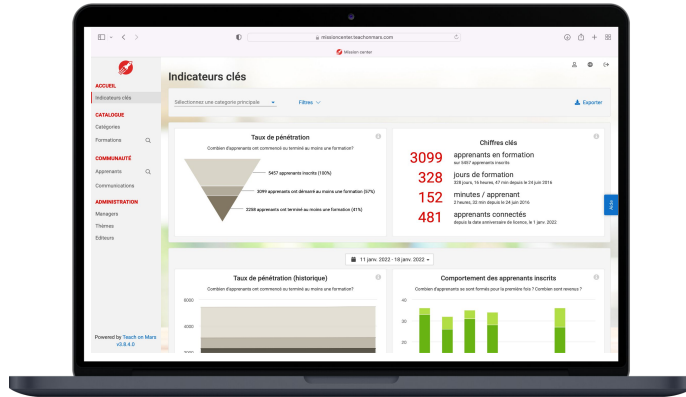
missioncenter.teachonmars.com

Mission center

ACCUEIL
Indicateurs clés

CATALOGUE
Catégories
Formations

COMMUNAUTÉ
Apprenants
Communications

ADMINISTRATION
Managers
Thèmes
Editeurs

Powered by Teach on Mars
v3.6.4.0

Indicateurs clés

Sélectionnez une catégorie principale
Filtres
Exporter

Taux de pénétration
Combien d'apprenants ont commencé ou terminé au moins une formation?
5457 apprenants inscrits (100%)
3099 apprenants ont démarré au moins une formation (57%)
2288 apprenants ont terminé au moins une formation (41%)

Chiffres clés
3099 apprenants en formation
sur 5457 apprenants inscrits
328 jours de formation
328 jours, 16 heures, 44 min depuis le 24 juin 2016
152 minutes / apprenant
2 heures, 32 min depuis le 24 juin 2016
481 apprenants connectés
depuis la date anniversaire de licence, le 1 janv. 2022

Aide

11 janv. 2022 - 18 janv. 2022

Taux de pénétration (historique)
Combien d'apprenants ont commencé ou terminé au moins une formation?
8000
6000
4000

Comportement des apprenants inscrits
Combien d'apprenants se sont formés pour la première fois ? Combien sont revenus ?
40
30
20